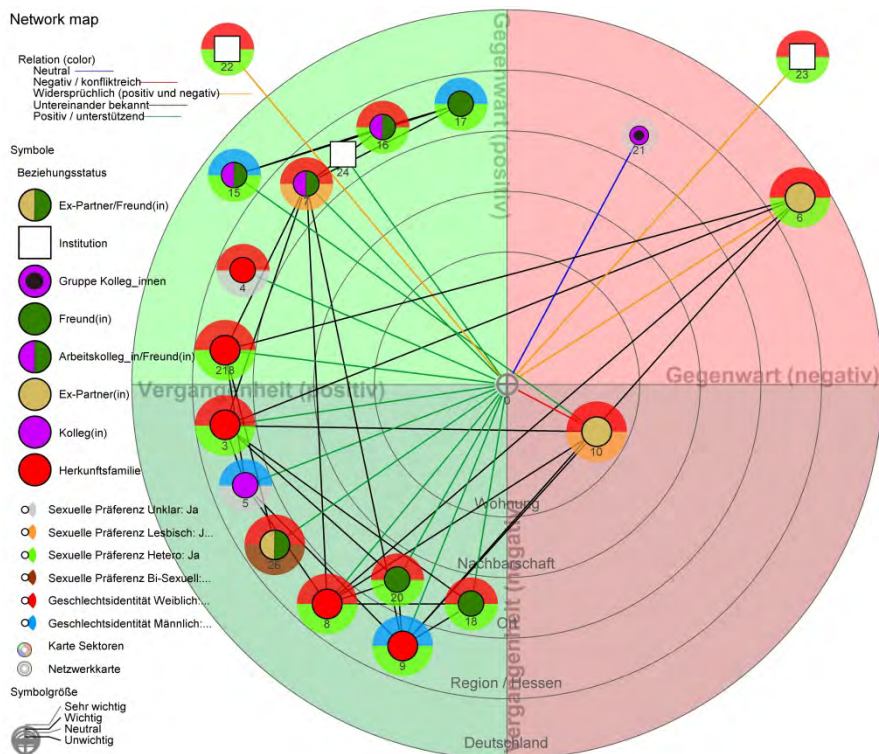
Network map

Relation (color)
Neutral
Negativ / konfliktreich
Widersprüchlich (positiv und negativ)
Untereinander bekannt
Positiv / unterstützend

Symbole

Beziehungsstatus
Ex-Partner/Freund(in)
Institution
Gruppe Kolleg_innen
Freund(in)
Arbeitskolleg_in/Freund(in)
Ex-Partner(in)
Kolleg(in)
Herkunftsfamilie

Sexuelle Präferenz Unklar: Ja
Sexuelle Präferenz Lesbisch: J...
Sexuelle Präferenz Hetero: Ja
Sexuelle Präferenz Bi-Sexuell:...
Geschlechtsidentität Weiblich:...
Geschlechtsidentität Männlich:...
Karte Sektoren
Netzwerkkarte

Symbolgröße
Sehr wichtig
Wichtig
Neutral
Unwichtig

Gegenwart (positiv)
Gegenwart (negativ)
Vergangenheit (positiv)
Vergangenheit (negativ)

Wohnung
Nachbarschaft
Ort
Region / Hessen
Deutschland

22
23
17
16
21
24
15
7
6
4
218
0
3
10
5
26
20
18
8
9